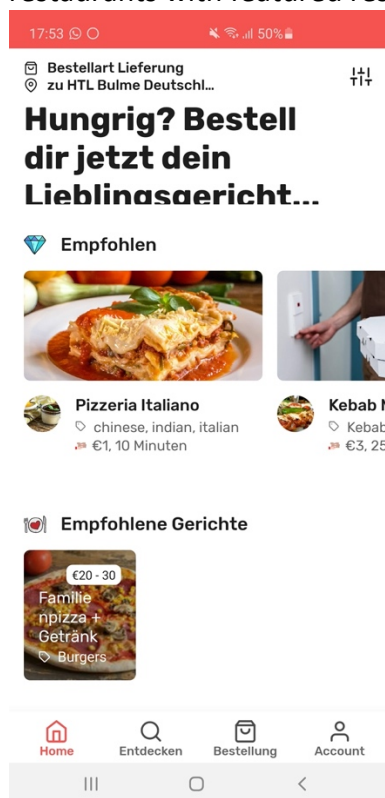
restaurants with featured rest

17:53

50%

Bestellart Lieferung
zu HTL Bulme Deutschl...

Hungrig? Bestell dir jetzt dein Lieblingsgericht...

Empfohlen

Pizzeria Italiano
chinese, indian, italian
€1, 10 Minuten

Kebab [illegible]
Kebab
€3, 25

Empfohlene Gerichte

€20 - 30
Familie
npizza +
Getränk
Burgers

Home
Entdecken
Bestellung
Account